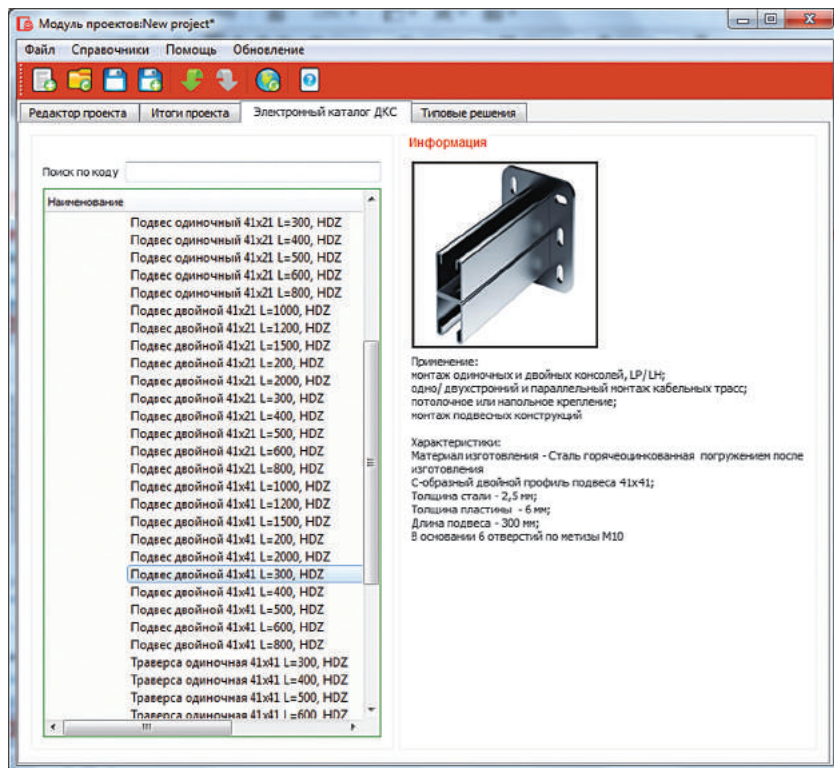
Модуль проектов:New project*

Файл Справочники Помощь Обновление

Редактор проекта | Итоги проекта | Электронный каталог ДКС | Типовые решения

Поиск по коду

Наименование

Подвес одиночный 41x21 L=300, HDZ
Подвес одиночный 41x21 L=400, HDZ
Подвес одиночный 41x21 L=500, HDZ
Подвес одиночный 41x21 L=600, HDZ
Подвес одиночный 41x21 L=800, HDZ
Подвес двойной 41x21 L=1000, HDZ
Подвес двойной 41x21 L=1200, HDZ
Подвес двойной 41x21 L=1500, HDZ
Подвес двойной 41x21 L=200, HDZ
Подвес двойной 41x21 L=2000, HDZ
Подвес двойной 41x21 L=300, HDZ
Подвес двойной 41x21 L=400, HDZ
Подвес двойной 41x21 L=500, HDZ
Подвес двойной 41x21 L=600, HDZ
Подвес двойной 41x21 L=800, HDZ
Подвес двойной 41x41 L=1000, HDZ
Подвес двойной 41x41 L=1200, HDZ
Подвес двойной 41x41 L=1500, HDZ
Подвес двойной 41x41 L=200, HDZ
Подвес двойной 41x41 L=2000, HDZ
Подвес двойной 41x41 L=300, HDZ
Подвес двойной 41x41 L=400, HDZ
Подвес двойной 41x41 L=500, HDZ
Подвес двойной 41x41 L=600, HDZ
Подвес двойной 41x41 L=800, HDZ
Траверса одиночная 41x41 L=300, HDZ
Траверса одиночная 41x41 L=400, HDZ
Траверса одиночная 41x41 L=500, HDZ
Траверса одиночная 41x41 L=600, HDZ

Информация

Применение:
монтаж одиночных и двойных консолей, LP/LH;
одно/ двухстронний и параллельный монтак кабельных трасс;
потолочное или напольное крепление;
монтаж подвесных конструкций

Характеристики:
Материал изготовления - Сталь горячеоцинкованная погружением после изготовления
С-образный двойной профиль подвеса 41x41;
Толщина стали - 2,5 мм;
Толщина пластины - 6 мм;
Длина подвеса - 300 мм;
В основании 6 отверстий по метизы М10